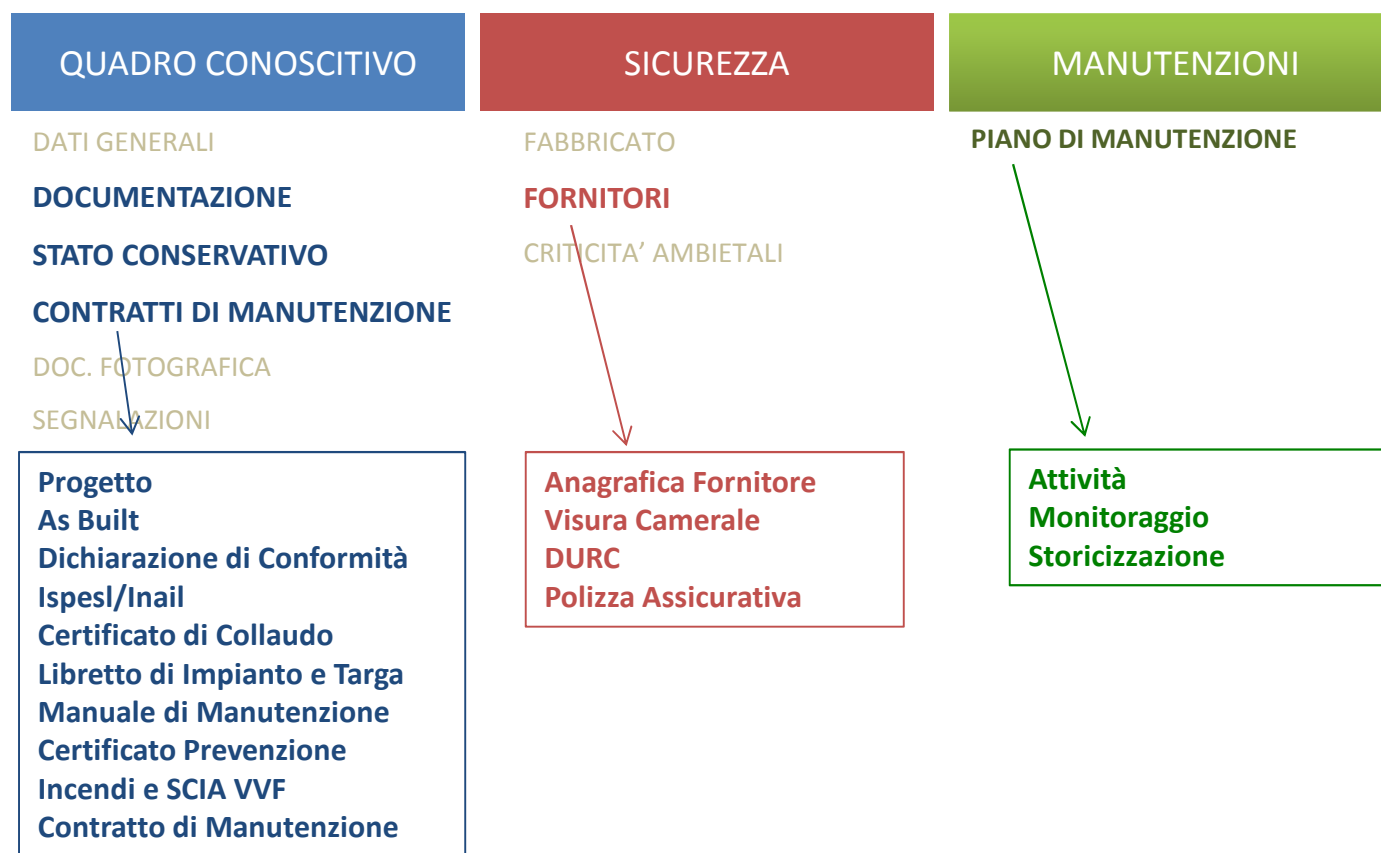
QUADRO CONOSCITIVO

DATI GENERALI

DOCUMENTAZIONE

STATO CONSERVATIVO

CONTRATTI DI MANUTENZIONE

DOC. FOTOGRAFICA

SEGNALAZIONI

Progetto
As Built
Dichiarazione di Conformità
Ispesl/Inail
Certificato di Collaudo
Libretto di Impianto e Targa
Manuale di Manutenzione
Certificato Prevenzione Incendi e SCIA VVF
Contratto di Manutenzione

SICUREZZA

FABBRICATO

FORNITORI

CRITICITA' AMBIETALI

Anagrafica Fornitore
Visura Camerale
DURC
Polizza Assicurativa

MANUTENZIONI

PIANO DI MANUTENZIONE

Attività
Monitoraggio
Storicizzazione